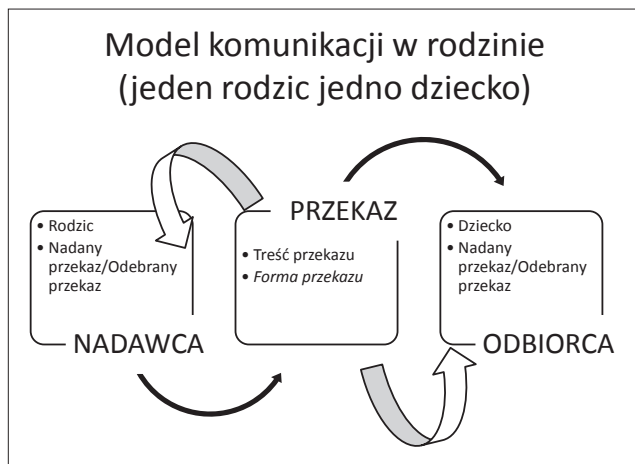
Model komunikacji w rodzinie (jeden rodzic jedno dziecko)

• Rodzic
• Nadany przekaz/Odebrany przekaz

NADAWCA

PRZEKAZ

• Treść przekazu
• *Forma przekazu*

• Dziecko
• Nadany przekaz/Odebrany przekaz

ODBIORCA